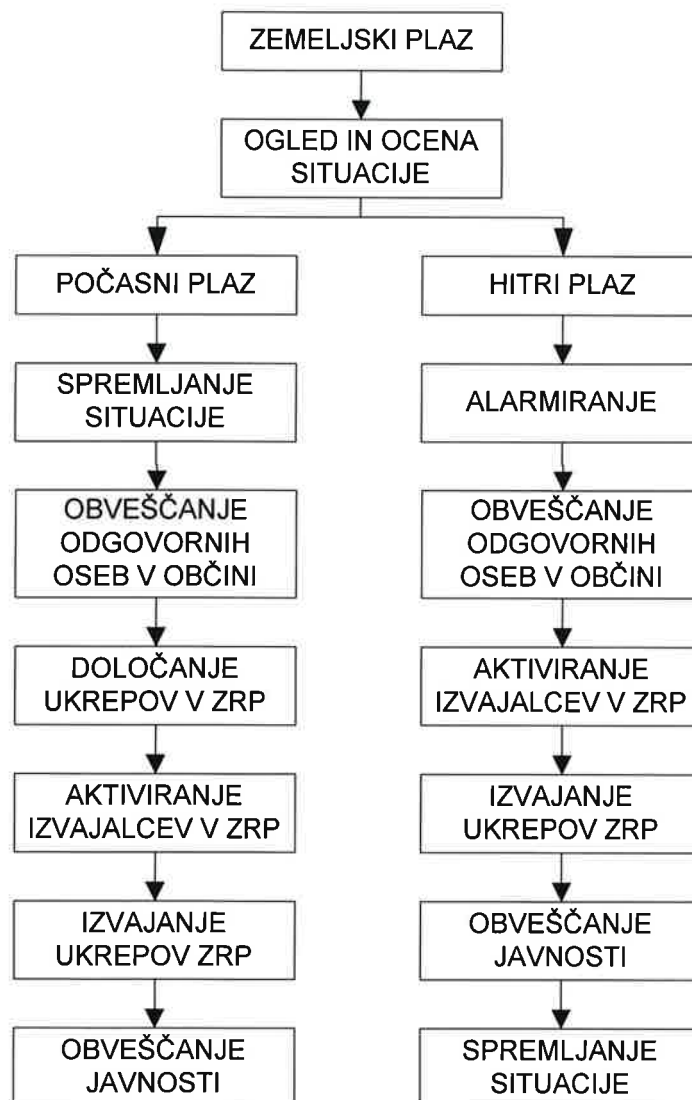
ZEMELJSKI PLAZ

OGLED IN OCENA SITUACIJE

POČASNI PLAZ

SPREMLJANJE SITUACIJE

OBVEŠČANJE ODGOVORNIH OSEB V OBČINI

DOLOČANJE UKREPOV V ZRP

AKTIVIRANJE IZVAJALCEV V ZRP

IZVAJANJE UKREPOV ZRP

OBVEŠČANJE JAVNOSTI

HITRI PLAZ

ALARMIRANJE

OBVEŠČANJE ODGOVORNIH OSEB V OBČINI

AKTIVIRANJE IZVAJALCEV V ZRP

IZVAJANJE UKREPOV ZRP

OBVEŠČANJE JAVNOSTI

SPREMLJANJE SITUACIJE